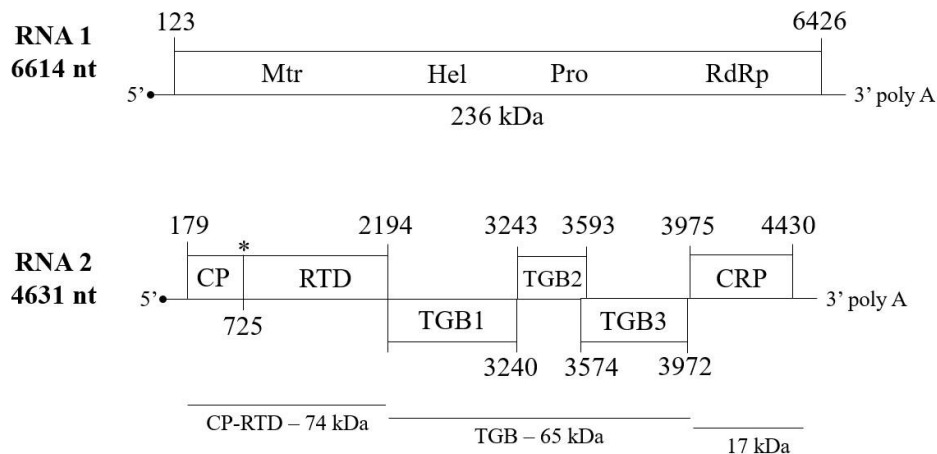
RNA 1
6614 nt

123

6426

5'

Mtr

Hel

Pro

RdRp

3' poly A

236 kDa

RNA 2
4631 nt

179

*

2194

3243

3593

3975

4430

5'

CP

RTD

TGB2

CRP

3' poly A

725

TGB1

TGB3

3240

3574

3972

CP-RTD – 74 kDa

TGB – 65 kDa

17 kDa